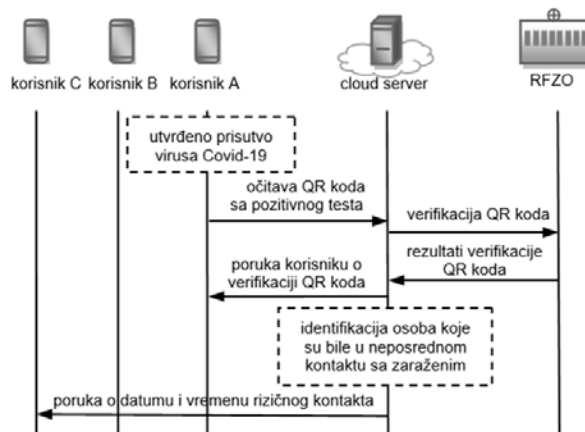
korisnik C korisnik B korisnik A cloud server RFZO

utvrđeno prisutvo virusa Covid-19

očitava QR koda sa pozitivnog testa

verifikacija QR koda

rezultati verifikacije QR koda

poruka korisniku o verifikaciji QR koda

identifikacija osoba koje su bile u neposrednom kontaktu sa zaraženim

poruka o datumu i vremenu rizičnog kontakta